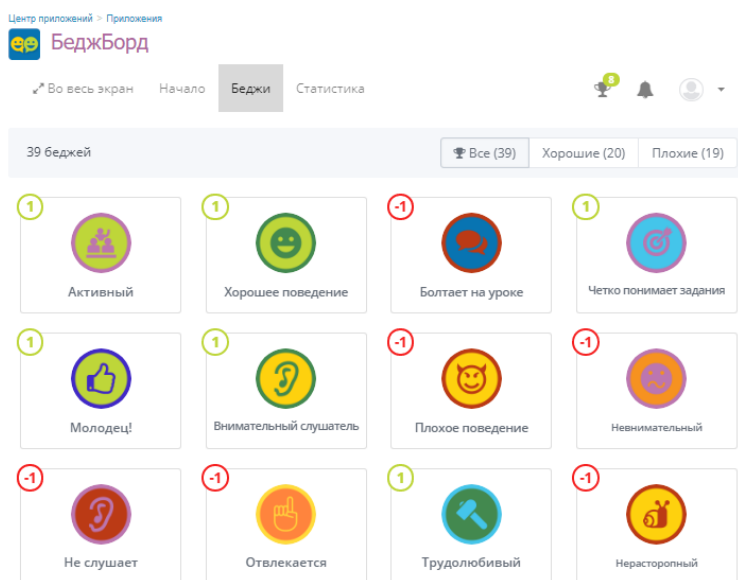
Центр приложений > Приложения

БеджБорд

Во весь экран Начало Беджи Статистика

8

39 беджей

Все (39) Хорошие (20) Плохие (19)

1
Активный

1
Хорошее поведение

-1
Болтает на уроке

1
Четко понимает задания

1
Молодец!

1
Внимательный слушатель

-1
Плохое поведение

-1
Невнимательный

-1
Не слушает

-1
Отвлекается

1
Трудолюбивый

-1
Нерасторопный